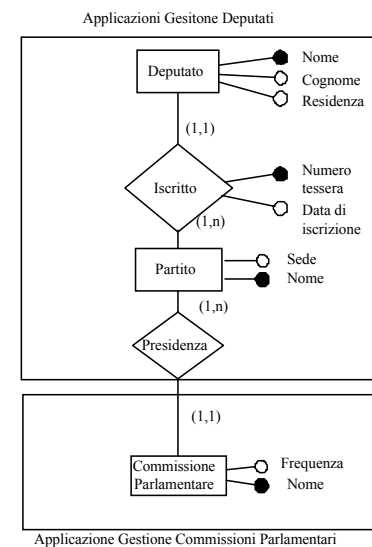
Applicazioni Gesitone Deputati

Deputato

Nome

Cognome

Residenza

(1,1)

Iscritto

Numero tessera

Data di iscrizione

(1,n)

Partito

Sede

Nome

(1,n)

Presidenza

(1,1)

Commissione Parlamentare

Frequenza

Nome

Applicazione Gestione Commissioni Parlamentari